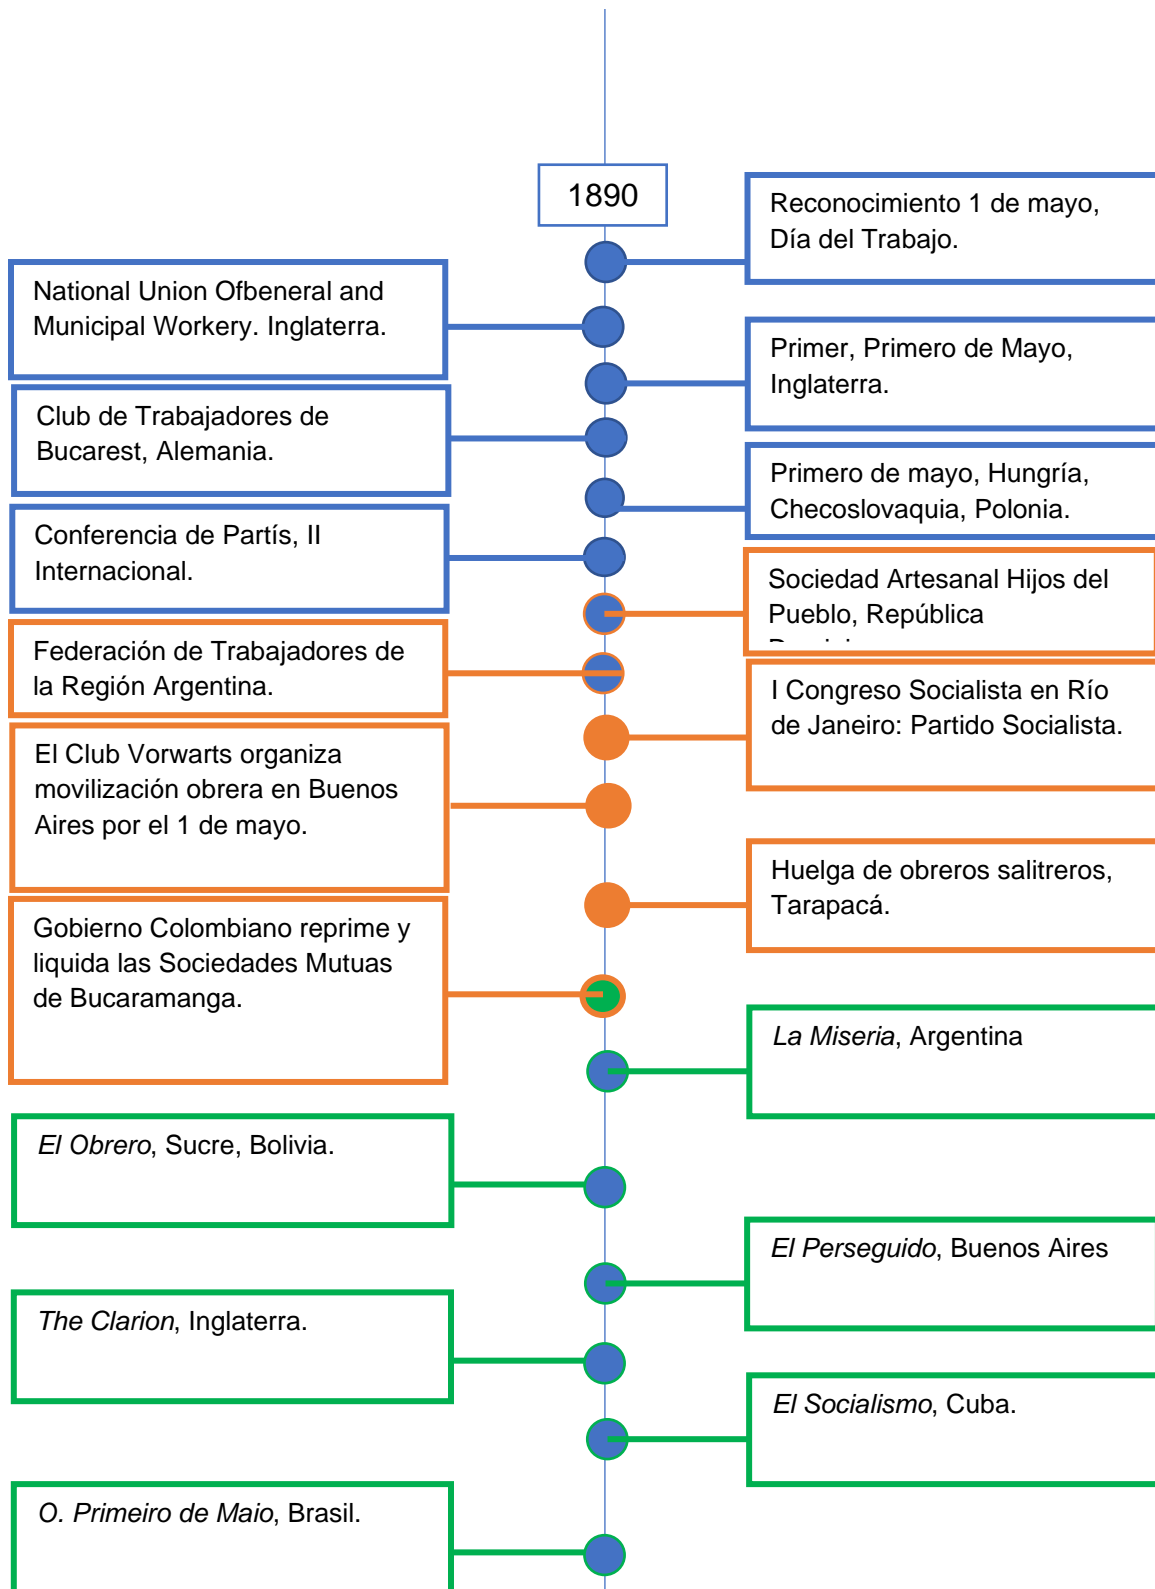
1890

Reconocimiento 1 de mayo, Día del Trabajo.

National Union Ofbeneral and Municipal Workery. Inglaterra.

Primer, Primero de Mayo, Inglaterra.

Club de Trabajadores de Bucarest, Alemania.

Primero de mayo, Hungría, Checoslovaquia, Polonia.

Conferencia de Partís, II Internacional.

Sociedad Artesanal Hijos del Pueblo, República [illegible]

Federación de Trabajadores de la Región Argentina.

I Congreso Socialista en Río de Janeiro: Partido Socialista.

El Club Vorwarts organiza movilización obrera en Buenos Aires por el 1 de mayo.

Huelga de obreros salitreros, Tarapacá.

Gobierno Colombiano reprime y liquida las Sociedades Mutuas de Bucaramanga.

La Miseria, Argentina

El Obrero, Sucre, Bolivia.

El Perseguido, Buenos Aires

The Clarion, Inglaterra.

El Socialismo, Cuba.

O. Primeiro de Maio, Brasil.